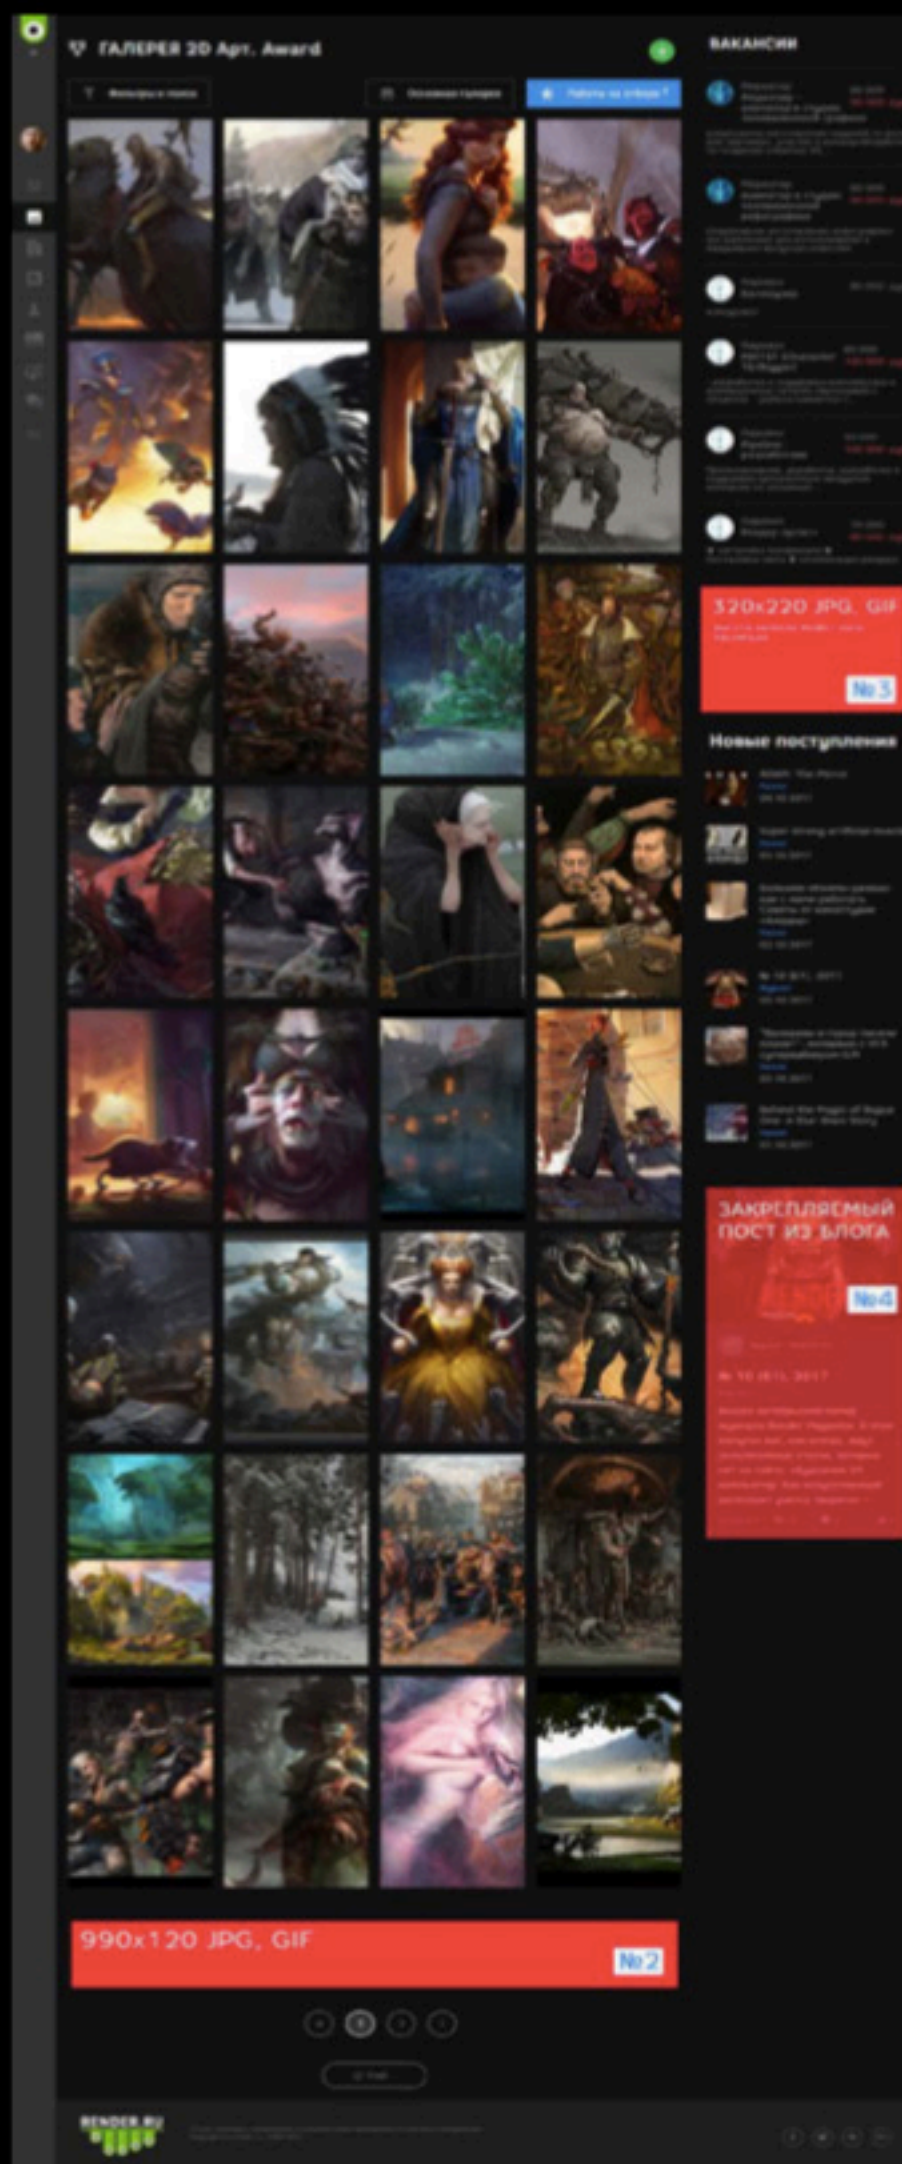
ГАЛЕРЕЯ 2D Арт. Award

Фильтры и поиск

Основная галерея

Работа на отбор

ВАКАНСИИ

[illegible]

320x220 JPG, GIF

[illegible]

№3

Новые поступления

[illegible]

ЗАКРЕПЛЯЕМЫЙ ПОСТ ИЗ БЛОГА

№4

№ 10 (61), 2017

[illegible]

990x120 JPG, GIF

№2

RENDER.RU

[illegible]